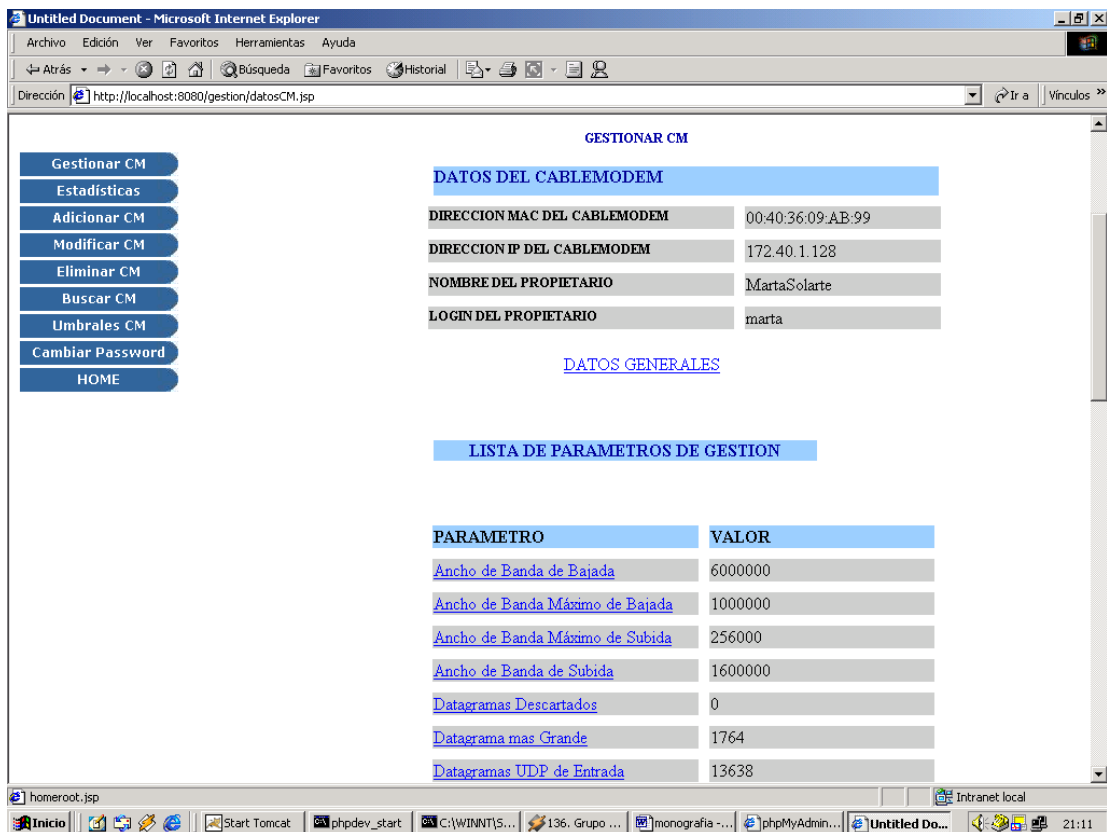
Untitled Document - Microsoft Internet Explorer

Archivo Edición Ver Favoritos Herramientas Ayuda

Atrás Búsqueda Favoritos Historial

Dirección http://localhost:8080/gestion/datosCM.jsp

Ir a Vínculos »

Gestionar CM
Estadísticas
Adicionar CM
Modificar CM
Eliminar CM
Buscar CM
Umbrales CM
Cambiar Password
HOME

GESTIONAR CM

DATOS DEL CABLEMODEM

| DIRECCION MAC DEL CABLEMODEM | 00:40:36:09:AB:99 |
|---|---|
| DIRECCION IP DEL CABLEMODEM | 172.40.1.128 |
| NOMBRE DEL PROPIETARIO | MartaSolarte |
| LOGIN DEL PROPIETARIO | marta |

DATOS GENERALES

LISTA DE PARAMETROS DE GESTION

| PARAMETRO | VALOR |
|---|---|
| Ancho de Banda de Bajada | 6000000 |
| Ancho de Banda Máximo de Bajada | 1000000 |
| Ancho de Banda Máximo de Subida | 256000 |
| Ancho de Banda de Subida | 1600000 |
| Datagramas Descartados | 0 |
| Datagrama mas Grande | 1764 |
| Datagramas UDP de Entrada | 13638 |

homeroot.jsp

Intranet local

Inicio Start Tomcat phpdev_start C:\WINNT\S... 136. Grupo ... monografia -... phpMyAdmin... Untitled Do... 21:11